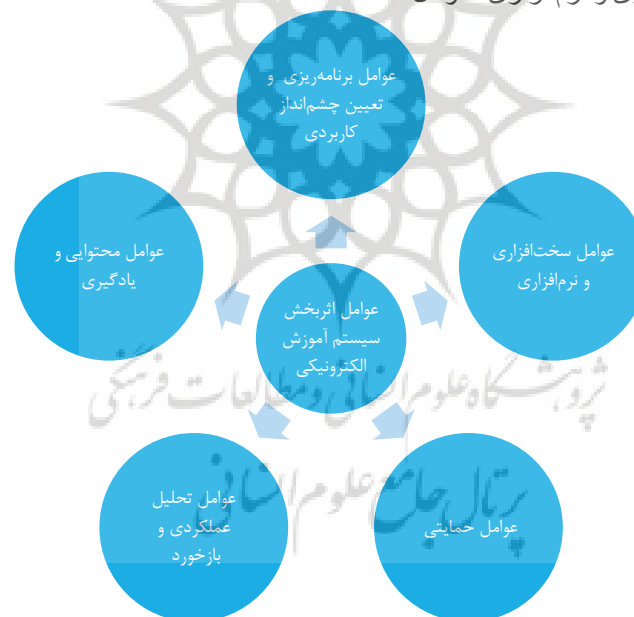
عوامل برنامه‌ریزی و تعیین چشم‌انداز کاربردی

عوامل محتوایی و یادگیری

عوامل سخت‌افزاری و نرم‌افزاری

عوامل اثربخش سیستم آموزش الکترونیکی

پژوهشگاه علوم انسانی و مطالعات فرهنگی

پرتال جامع علوم انسانی

عوامل تحلیل عملکردی و بازخورد

عوامل حمایتی